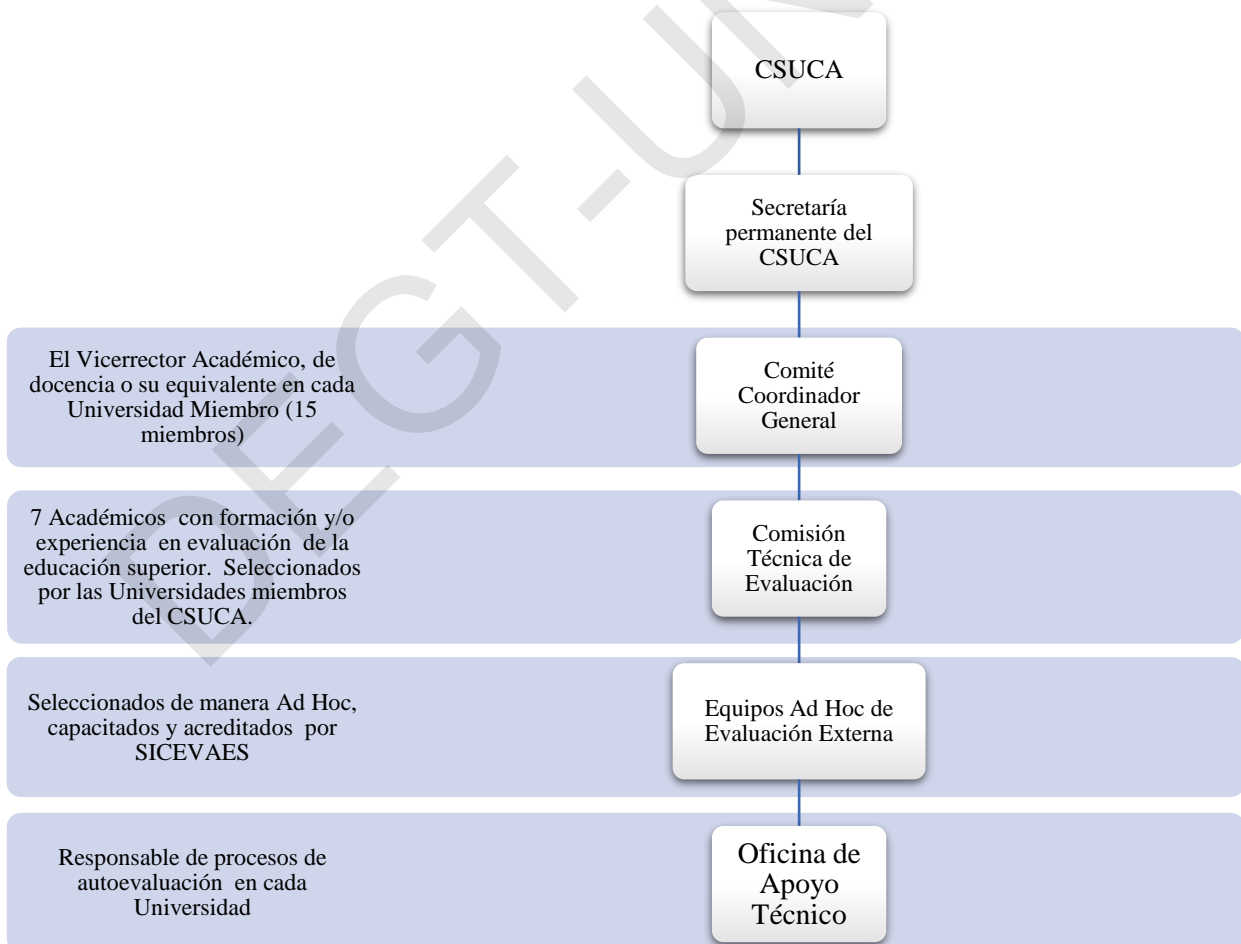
SEGT-UN

CSUCA

Secretaría permanente del CSUCA

El Vicerrector Académico, de docencia o su equivalente en cada Universidad Miembro (15 miembros)

Comité Coordinador General

7 Académicos con formación y/o experiencia en evaluación de la educación superior. Seleccionados por las Universidades miembros del CSUCA.

Comisión Técnica de Evaluación

Seleccionados de manera Ad Hoc, capacitados y acreditados por SICEVAES

Equipos Ad Hoc de Evaluación Externa

Responsable de procesos de autoevaluación en cada Universidad

Oficina de Apoyo Técnico